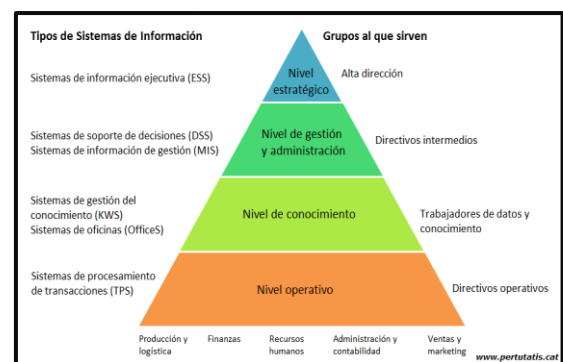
Tipos de Sistemas de Información

Grupos al que sirven

Sistemas de información ejecutiva (ESS)

Nivel estratégico

Alta dirección

Sistemas de soporte de decisiones (DSS)
Sistemas de información de gestión (MIS)

Nivel de gestión y administración

Directivos intermedios

Sistemas de gestión del conocimiento (KWS)
Sistemas de oficinas (OfficeS)

Nivel de conocimiento

Trabajadores de datos y conocimiento

Sistemas de procesamiento de transacciones (TPS)

Nivel operativo

Directivos operativos

Producción y logística

Finanzas

Recursos humanos

Administración y contabilidad

Ventas y marketing

www.pertutatis.cat